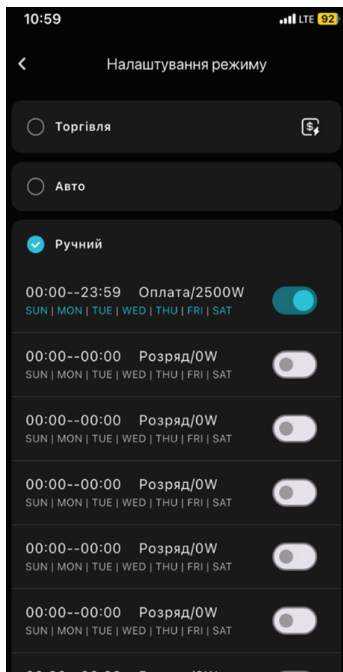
10:59
LTE 92
<
Налаштування режиму
Торгівля
Авто
Ручний
00:00--23:59 Оплата/2500W
SUN | MON | TUE | WED | THU | FRI | SAT
00:00--00:00 Розряд/0W
SUN | MON | TUE | WED | THU | FRI | SAT
00:00--00:00 Розряд/0W
SUN | MON | TUE | WED | THU | FRI | SAT
00:00--00:00 Розряд/0W
SUN | MON | TUE | WED | THU | FRI | SAT
00:00--00:00 Розряд/0W
SUN | MON | TUE | WED | THU | FRI | SAT
00:00--00:00 Розряд/0W
SUN | MON | TUE | WED | THU | FRI | SAT
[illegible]